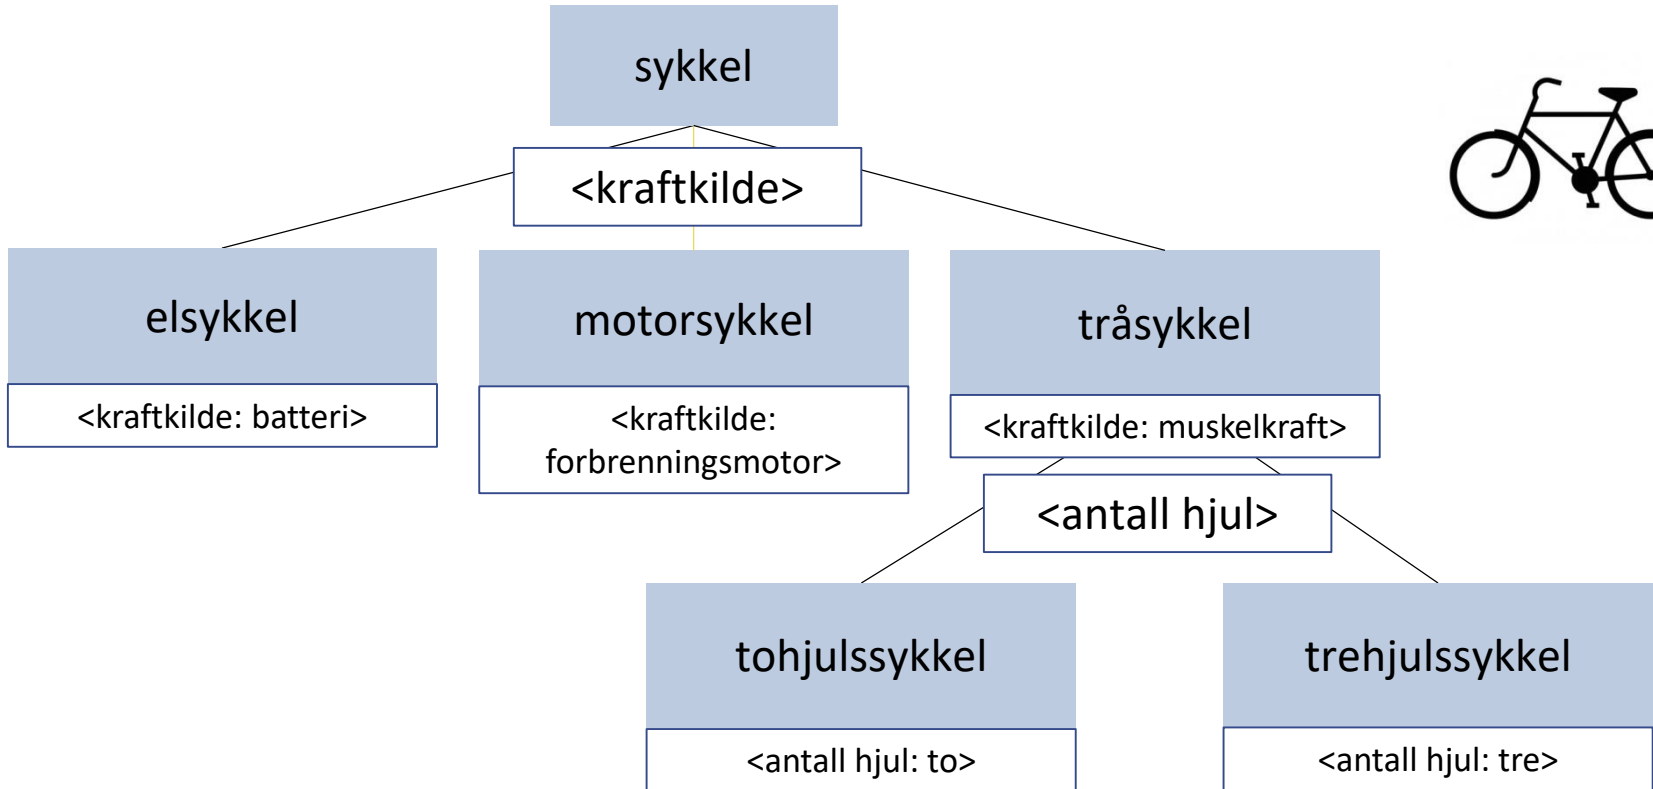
sykkel

<kraftkilde>

elsykkel

<kraftkilde: batteri>

motorsykkel

<kraftkilde: forbrenningsmotor>

tråsykkel

<kraftkilde: muskelkraft>

<antall hjul>

tohjulssykkel

<antall hjul: to>

trehjulssykkel

<antall hjul: tre>